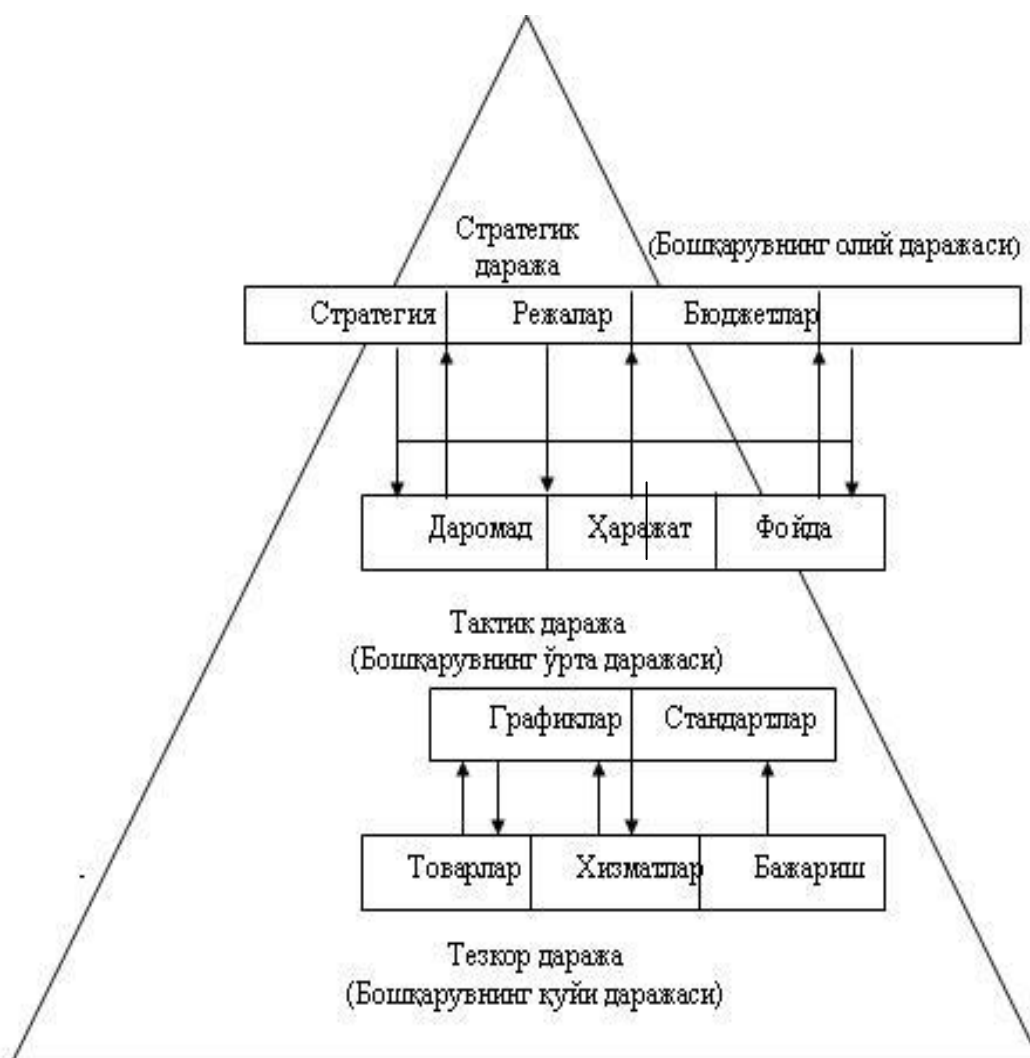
Стратегик даража

(Бошқарувнинг олий даражаси)

Стратегия

Режалар

Бюджетлар

Даромад

Ҳаражат

Фойда

Тактик даража
(Бошқарувнинг ўрта даражаси)

Графиклар

Стандартлар

Товарлар

Хизматлар

Бажариш

Тезкор даража
(Бошқарувнинг қуйи даражаси)